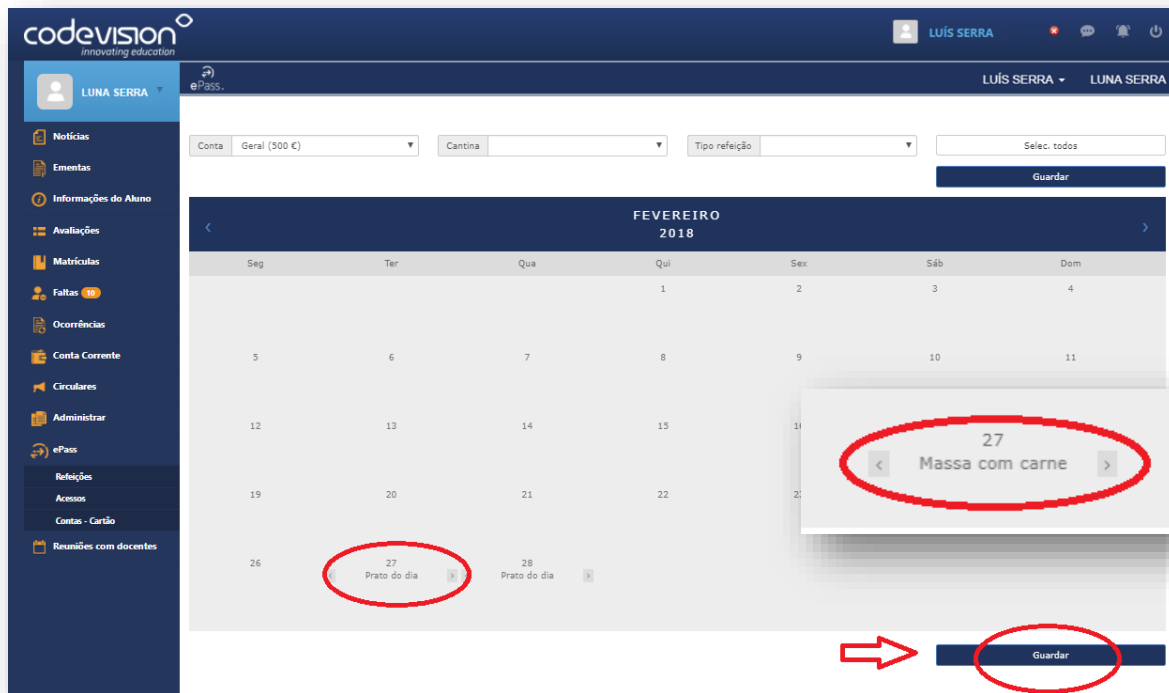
codevision
innovating education

LUÍS SERRA

LUNA SERRA

ePass.

LUÍS SERRA ▾ LUNA SERRA

Notícias
Ementas
Informações do Aluno
Avaliações
Matrículas
Faltas 10
Ocorrências
Conta Corrente
Circulares
Administrar
ePass
Refeições
Acessos
Contas - Cartão
Reuniões com docentes

Conta Geral (500 €)
Cantina
Tipo refeição
Selec. todos
Guardar

FEVEREIRO
2018

| Seg | Ter | Qua | Qui | Sex | Sáb | Dom |
|---|---|---|---|---|---|---|
| | | | 1 | 2 | 3 | 4 |
| 5 | 6 | 7 | 8 | 9 | 10 | 11 |
| 12 | 13 | 14 | 15 | 16 | | |
| 19 | 20 | 21 | 22 | 23 | | |
| 26 | 27 Prato do dia | 28 Prato do dia | | | | |

27
Massa com carne

Guardar